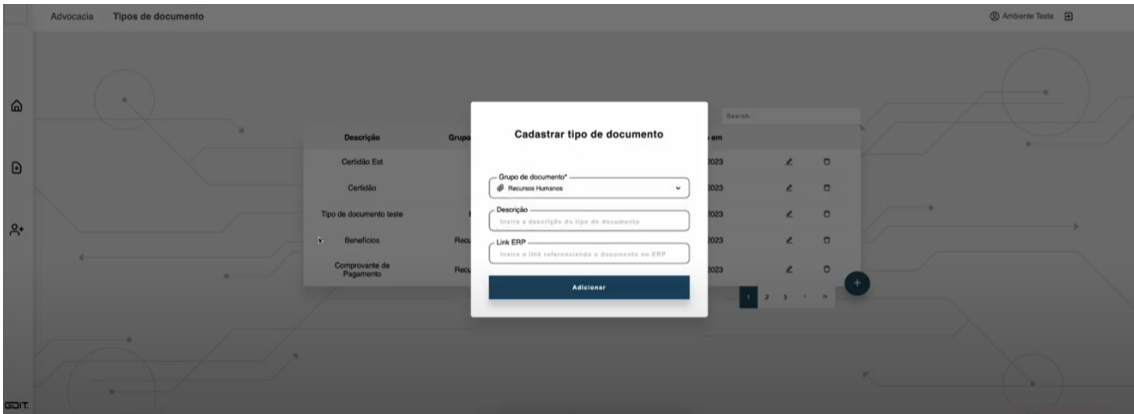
Advocacia Tipos de documento

Ambiente Teste

Search...

| Descrição | Grupo | em | | |
|---|---|---|---|---|
| Certidão Est | | 2023 | | |
| Certidão | | 2023 | | |
| Tipo de documento teste | | 2023 | | |
| Benefícios | Recu | 2023 | | |
| Comprovante de Pagamento | Recu | 2023 | | |

1 2 3 › »

Cadastrar tipo de documento

Grupo de documento*
Recursos Humanos

Descrição
Insira a descrição do tipo de documento

Link ERP
Insira o link referenciando o documento no ERP

Adicionar